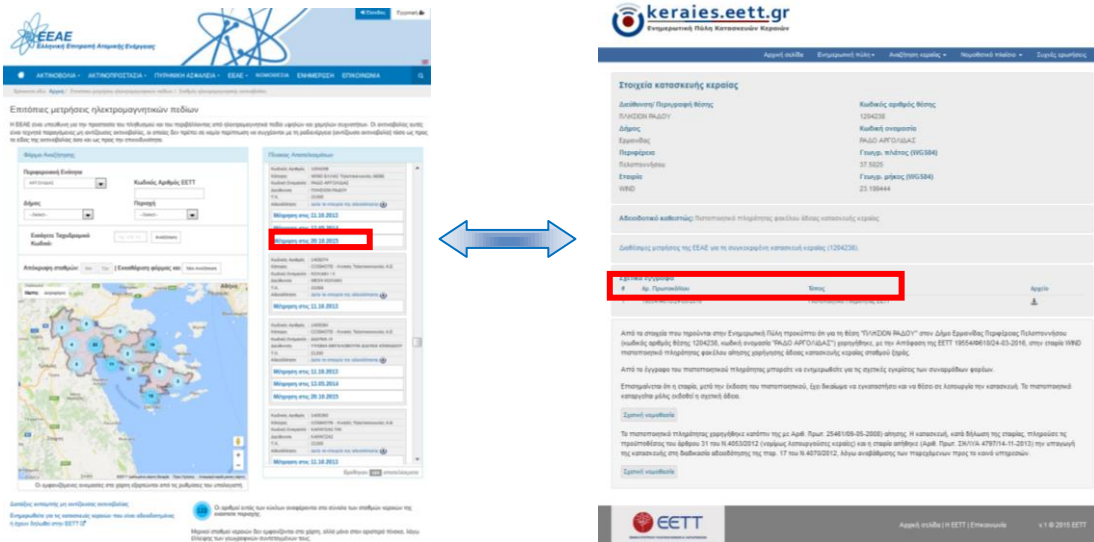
ΕΕΑΕ
Ελληνική Επιτροπή Ατομικής Ενέργειας

ΑΚΤΙΝΟΒΟΛΙΑ · ΑΚΤΙΝΟΠΡΟΣΤΑΣΙΑ · ΠΥΡΗΝΙΚΗ ΑΣΦΑΛΕΙΑ · ΕΕΑΕ · ΝΟΜΟΘΕΣΙΑ · ΕΝΗΜΕΡΩΣΗ · ΕΠΙΚΟΙΝΩΝΙΑ

Επιτόπιες μετρήσεις ηλεκτρομαγνητικών πεδίων

Φόρμα Αναζήτησης

Περιφερειακή Ενότητα
Κωδικός Αριθμός ΕΕΤΤ
Δήμος
Περιοχή
Αναζήτηση

Πίνακας Αποτελεσμάτων

Μέτρηση στις 11.10.2013
Μέτρηση στις 20.10.2015
Μέτρηση στις 11.10.2013
Μέτρηση στις 11.10.2013
Μέτρηση στις 13.05.2014
Μέτρηση στις 20.10.2015
Μέτρηση στις 11.10.2013

keraies.eett.gr
Ενημερωτική Πύλη Κατασκευών Κεραιών

Αρχική σελίδα · Ενημερωτική πύλη · Αναζήτηση κεραίας · Νομοθετικό πλαίσιο · Συχνές ερωτήσεις

Στοιχεία κατασκευής κεραίας

Διεύθυνση/ Περιγραφή θέσης
ΠΛΗΣΙΟΝ ΡΑΔΟΥ
Κωδικός αριθμός θέσης
1204236
Δήμος
Ερμιονίδας
Κωδική ονομασία
ΡΑΔΟ ΑΡΓΟΛΙΔΑΣ
Περιφέρεια
Πελοποννήσου
Γεωγρ. πλάτος (WGS84)
37.5025
Εταιρία
WIND
Γεωγρ. μήκος (WGS84)
23.188444

Αδειοδοτικό καθεστώς: Πιστοποιητικό πληρότητας φακέλου άδειας κατασκευής κεραίας

Διαθέσιμες μετρήσεις της ΕΕΑΕ για τη συγκεκριμένη κατασκευή κεραίας (1204236).

Σχετικά έγγραφα
# | Αρ. Πρωτοκόλλου | Τύπος | Αρχείο

Σχετική νομοθεσία

Σχετική νομοθεσία

ΕΕΤΤ
Αρχική σελίδα | Η ΕΕΤΤ | Επικοινωνία
v.1 © 2015 ΕΕΤΤ